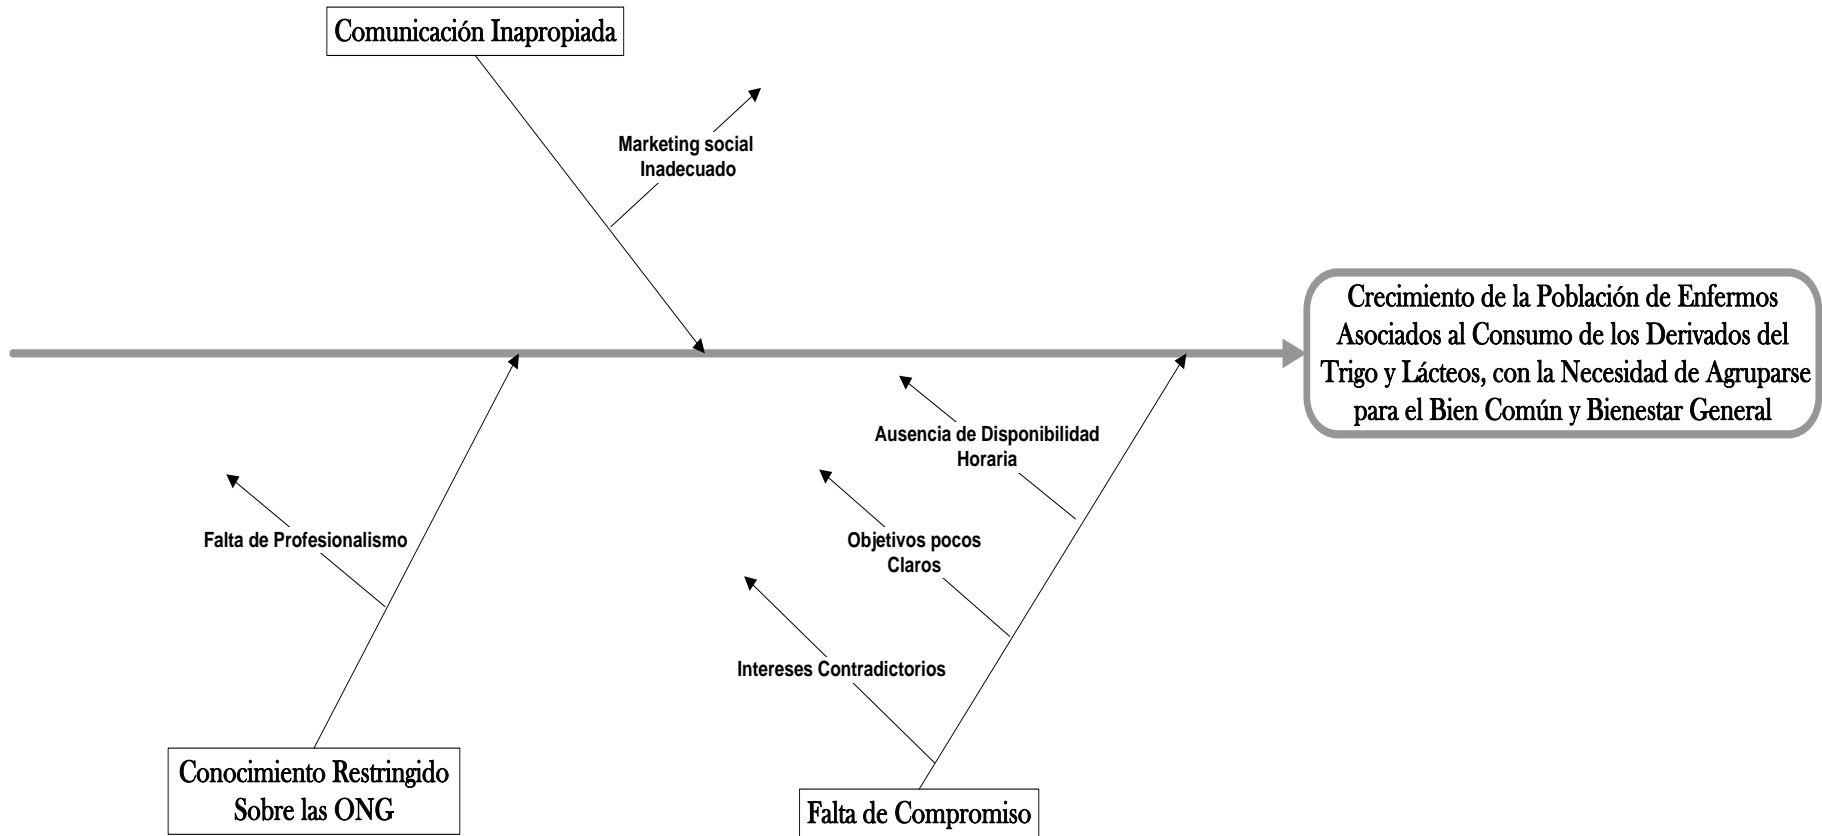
Comunicación Inapropiada

Marketing social Inadecuado

Crecimiento de la Población de Enfermos Asociados al Consumo de los Derivados del Trigo y Lácteos, con la Necesidad de Agruparse para el Bien Común y Bienestar General

Ausencia de Disponibilidad Horaria

Falta de Profesionalismo

Objetivos pocos Claros

Intereses Contradictorios

Conocimiento Restringido Sobre las ONG

Falta de Compromiso